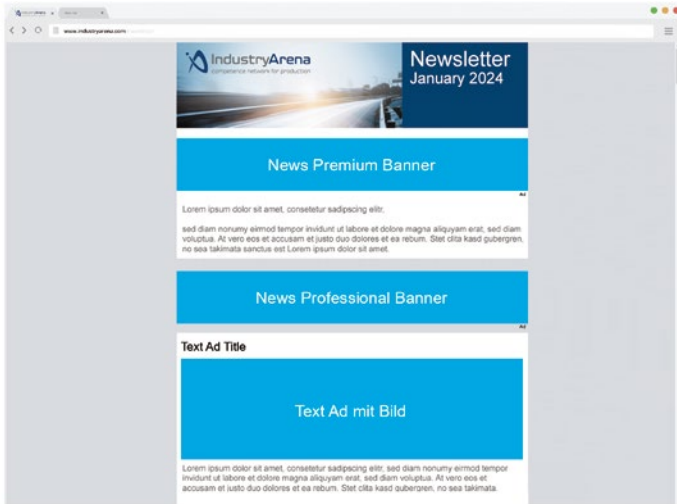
IndustryArena ×

www.industryarena.com

IndustryArena
competence network for production

Newsletter
January 2024

News Premium Banner

Ad

Lorem ipsum dolor sit amet, consetetur sadipscing elitr,

sed diam nonumy eirmod tempor invidunt ut labore et dolore magna aliquyam erat, sed diam voluptua. At vero eos et accusam et justo duo dolores et ea rebum. Stet clita kasd gubergren, no sea takimata sanctus est Lorem ipsum dolor sit amet.

News Professional Banner

Ad

Text Ad Title

Text Ad mit Bild

Lorem ipsum dolor sit amet, consetetur sadipscing elitr, sed diam nonumy eirmod tempor invidunt ut labore et dolore magna aliquyam erat, sed diam voluptua. At vero eos et accusam et justo duo dolores et ea rebum. Stet clita kasd gubergren, no sea takimata.